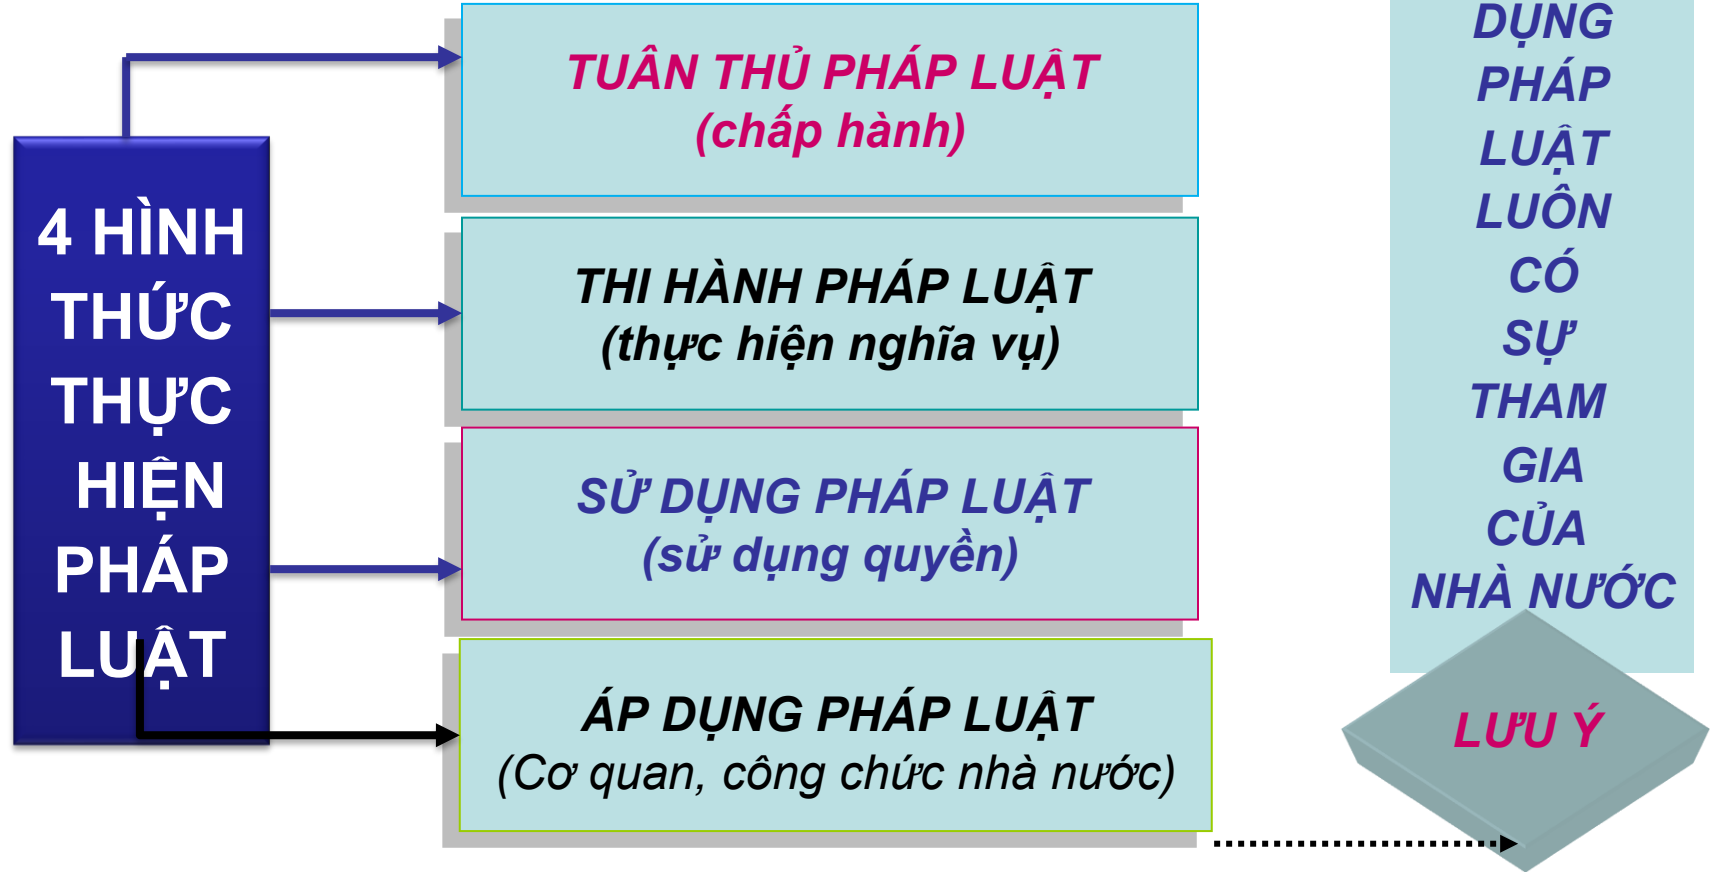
4 HÌNH THỨC THỰC HIỆN PHÁP LUẬT

TUÂN THỦ PHÁP LUẬT
(chấp hành)

THI HÀNH PHÁP LUẬT
(thực hiện nghĩa vụ)

SỬ DỤNG PHÁP LUẬT
(sử dụng quyền)

ÁP DỤNG PHÁP LUẬT
(Cơ quan, công chức nhà nước)

DỤNG PHÁP LUẬT LUÔN CÓ SỰ THAM GIA CỦA NHÀ NƯỚC

LƯU Ý